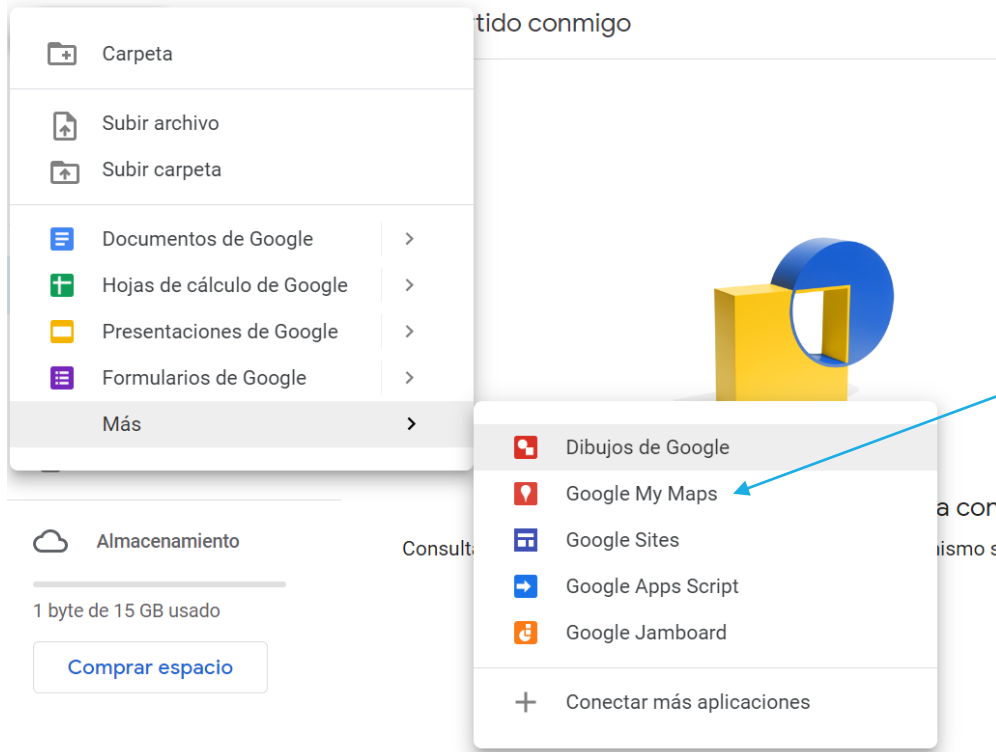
rtido conmigo

Carpeta

Subir archivo

Subir carpeta

Documentos de Google

Hojas de cálculo de Google

Presentaciones de Google

Formularios de Google

Más

Dibujos de Google

Google My Maps

Google Sites

Google Apps Script

Google Jamboard

Conectar más aplicaciones

a cor

Consulta

nismo s

Almacenamiento

1 byte de 15 GB usado

Comprar espacio